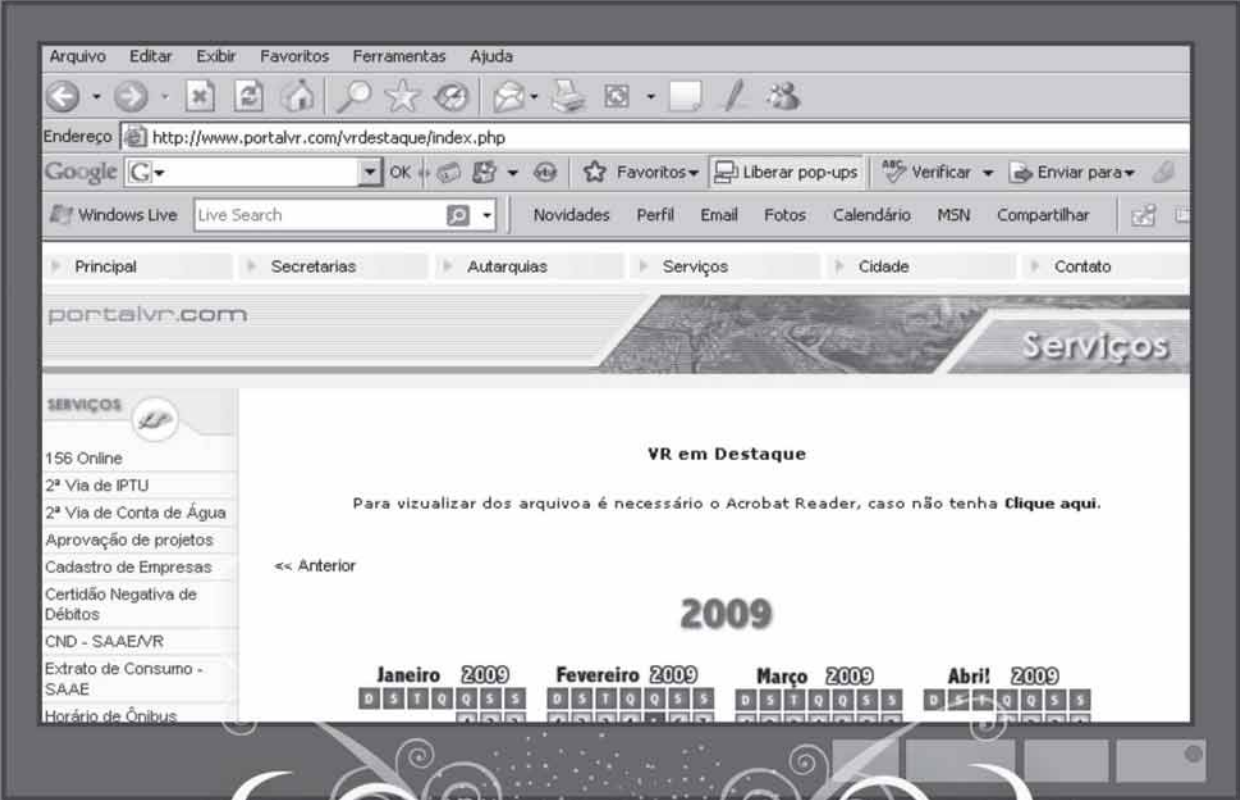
Arquivo Editar Exibir Favoritos Ferramentas Ajuda

Endereço http://www.portalvr.com/vrdestaque/index.php

Google G OK Favoritos Liberar pop-ups Verificar Enviar para

Windows Live Live Search Novidades Perfil Email Fotos Calendário MSN Compartilhar

Principal Secretarias Autarquias Serviços Cidade Contato

portalvr.com

Serviços

SERVIÇOS

156 Online
2ª Via de IPTU
2ª Via de Conta de Água
Aprovação de projetos
Cadastro de Empresas
Certidão Negativa de Débitos
CND - SAAE/VR
Extrato de Consumo - SAAE
Horário de Ônibus

VR em Destaque

Para vizualizar dos arquivoa é necessário o Acrobat Reader, caso não tenha **Clique aqui**.

<< Anterior

2009

Janeiro 2009 Fevereiro 2009 Março 2009 Abril 2009

D S T Q Q S S D S T Q Q S S D S T Q Q S S D S T Q Q S S